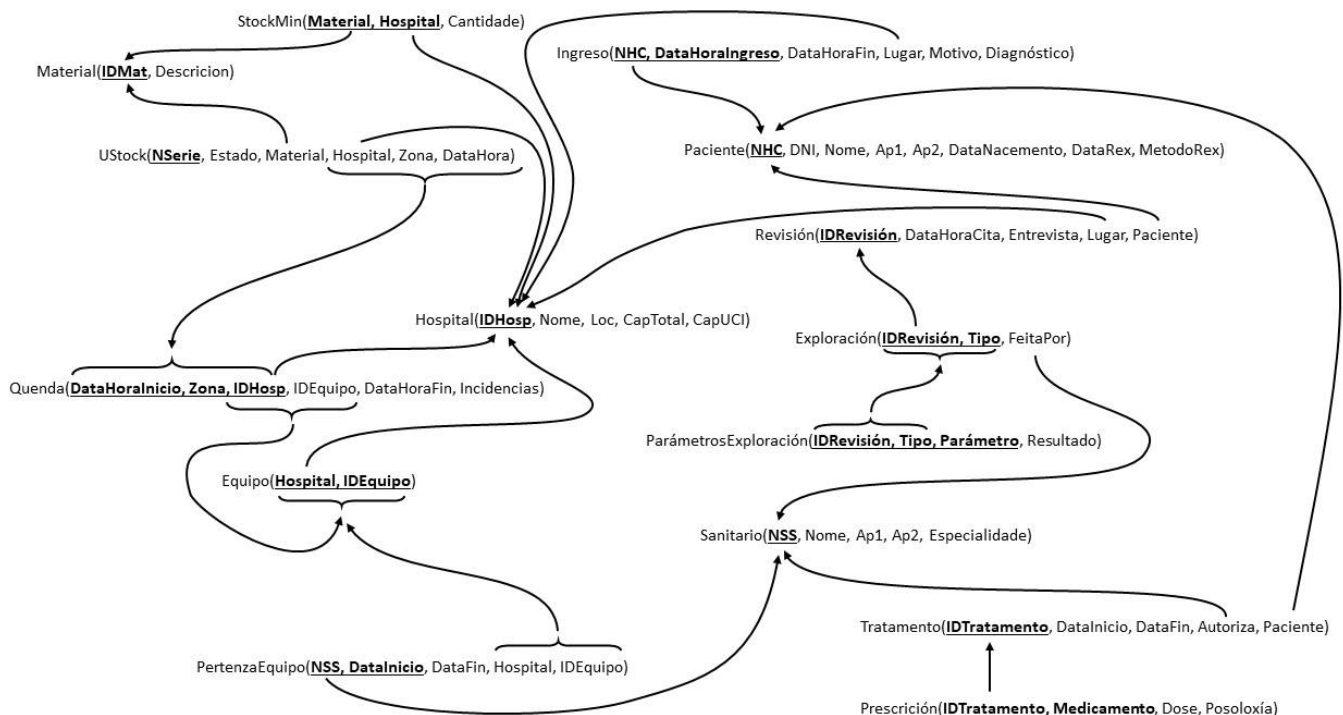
StockMin(**Material, Hospital**, Cantidade)

Material(**IDMat**, Descricion)

UStock(**NSerie**, Estado, Material, Hospital, Zona, DataHora)

Ingreso(**NHC, DataHoraIngreso**, DataHoraFin, Lugar, Motivo, Diagnóstico)

Paciente(**NHC**, DNI, Nome, Ap1, Ap2, DataNacemento, DataRex, MetodoRex)

Revisión(**IDRevisión**, DataHoraCita, Entrevista, Lugar, Paciente)

Hospital(**IDHosp**, Nome, Loc, CapTotal, CapUCI)

Exploración(**IDRevisión, Tipo**, FeitaPor)

Quenda(**DataHoraInicio, Zona, IDHosp**, IDEquipo, DataHoraFin, Incidencias)

ParámetrosExploración(**IDRevisión, Tipo, Parámetro**, Resultado)

Equipo(**Hospital, IDEquipo**)

Sanitario(**NSS**, Nome, Ap1, Ap2, Especialidade)

Tratamento(**IDTratamento**, DataInicio, DataFin, Autoriza, Paciente)

PertenzaEquipo(**NSS, DataInicio**, DataFin, Hospital, IDEquipo)

Prescrición(**IDTratamento, Medicamento**, Dose, Posoloxía)